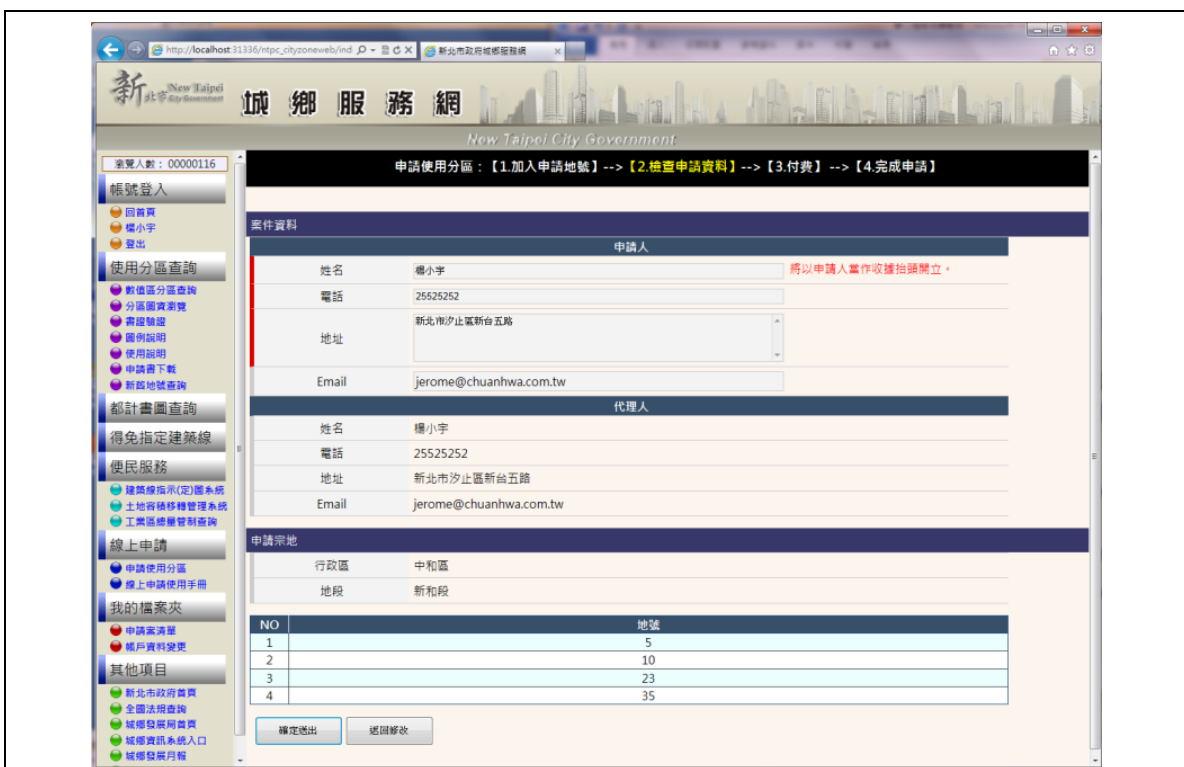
http://localhost:31336/ntpc_cityzoneweb/ind
新北市政府城鄉服務網

新北市 New Taipei City Government 城 鄉 服 務 網
New Taipei City Government

瀏覽人數：00000116

帳號登入
回首頁
楊小宇
登出

使用分區查詢
數值區分區查詢
分區圖資瀏覽
書證驗證
圖例說明
使用說明
申請書下載
新舊地號查詢

都計書圖查詢

得免指定建築線

便民服務
建築線指示(定)圖系統
土地容積移轉管理系統
工業區總量管制查詢

線上申請
申請使用分區
線上申請使用手冊

我的檔案夾
申請案清單
帳戶資料變更

其他項目
新北市政府首頁
全國法規查詢
城鄉發展局首頁
城鄉資訊系統入口
城鄉發展月報

申請使用分區：【1.加入申請地號】-->【2.檢查申請資料】-->【3.付費】-->【4.完成申請】

案件資料

申請人

| | |
|---|---|
| 姓名 | 楊小宇 將以申請人當作收據抬頭開立。 |
| 電話 | 25525252 |
| 地址 | 新北市汐止區新台五路 |
| Email | jerome@chuanhwa.com.tw |

代理人

| | |
|---|---|
| 姓名 | 楊小宇 |
| 電話 | 25525252 |
| 地址 | 新北市汐止區新台五路 |
| Email | jerome@chuanhwa.com.tw |

申請宗地

| | |
|---|---|
| 行政區 | 中和區 |
| 地段 | 新和段 |

| NO | 地號 |
|---|---|
| 1 | 5 |
| 2 | 10 |
| 3 | 23 |
| 4 | 35 |

確定送出 返回修改